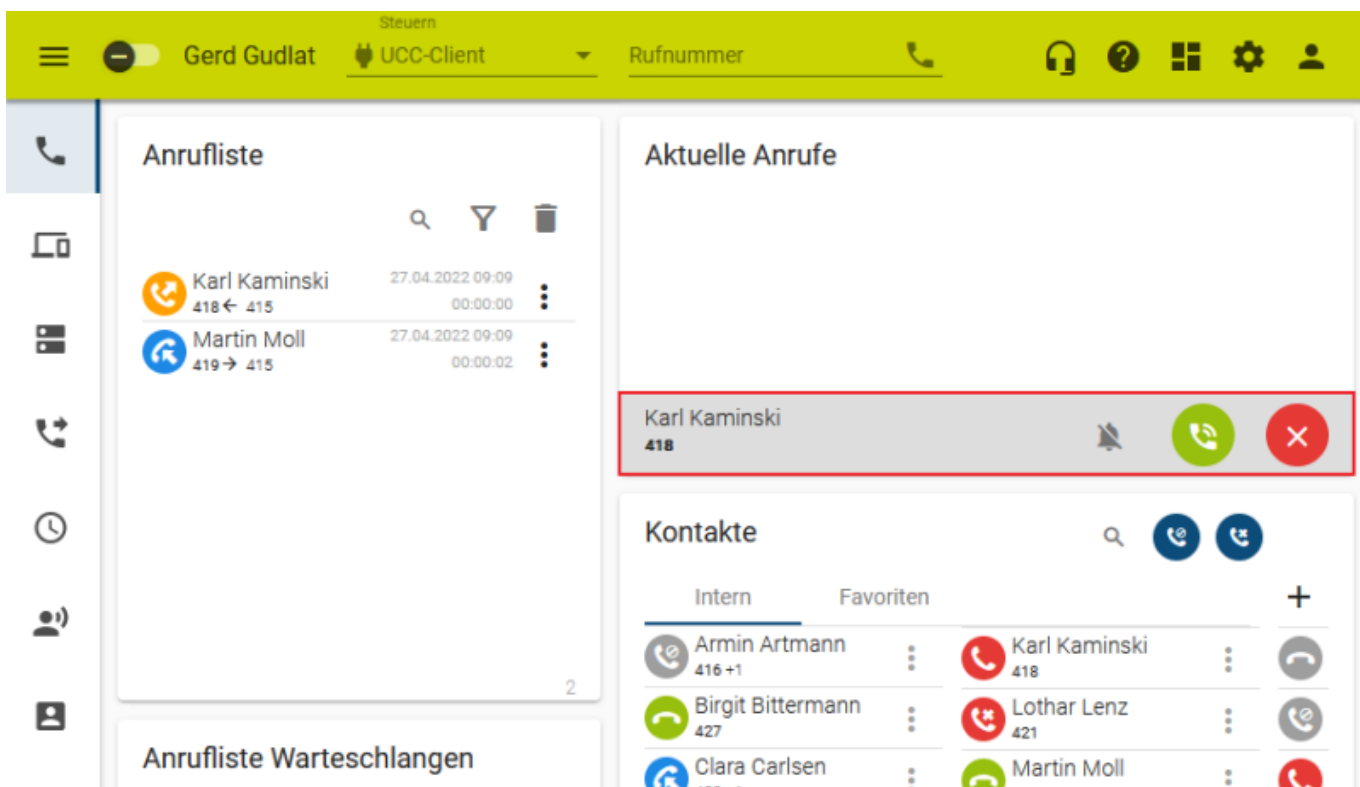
Gerd Gudlat

Steuern
UCC-Client

Rufnummer

Anrufliste

Karl Kaminski
418 ← 415
27.04.2022 09:09
00:00:00

Martin Moll
419 → 415
27.04.2022 09:09
00:00:02

2

Anrufliste Warteschlangen

Aktuelle Anrufe

Karl Kaminski
418

Kontakte

Intern
Favoriten

+

Armin Artmann
416 +1

Birgit Bittermann
427

Clara Carlsen

Karl Kaminski
418

Lothar Lenz
421

Martin Moll